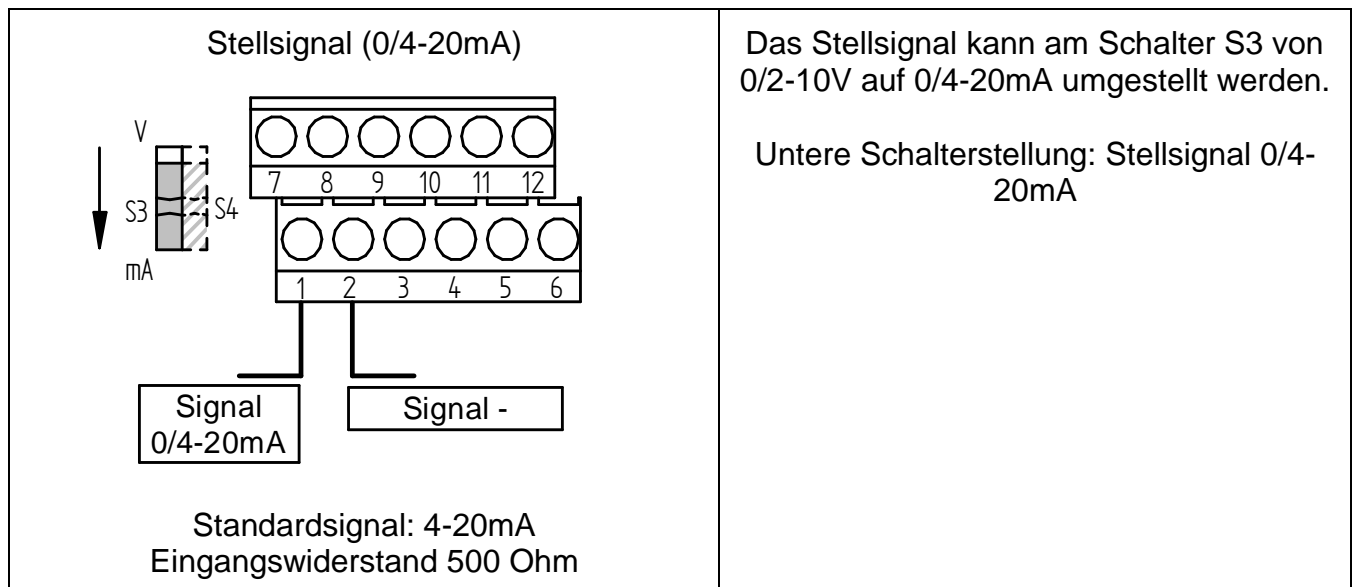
| Stellsignal (0/4-20mA)<br><br>V<br>S3 S4<br>mA<br>7 8 9 10 11 12<br>1 2 3 4 5 6<br>Signal 0/4-20mA<br>Signal -<br><br>Standardsignal: 4-20mA<br>Eingangswiderstand 500 Ohm | Das Stellsignal kann am Schalter S3 von 0/2-10V auf 0/4-20mA umgestellt werden.<br><br>Untere Schalterstellung: Stellsignal 0/4-20mA |
|---|---|